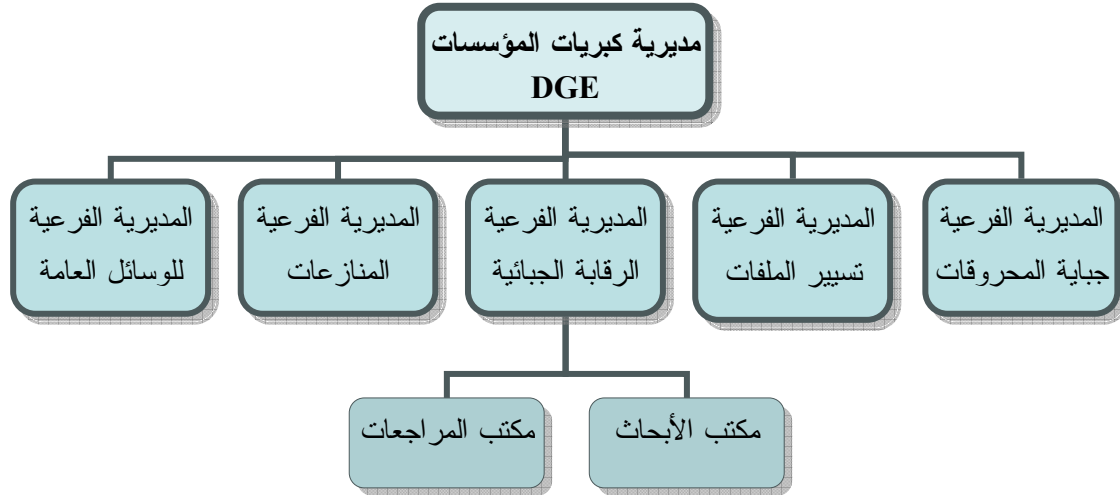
مديرية كبريات المؤسسات
DGE

المديرية الفرعية جباية المحروقات

المديرية الفرعية تسيير الملفات

المديرية الفرعية الرقابة الجبائية

المديرية الفرعية المنازعات

المديرية الفرعية للوسائل العامة

مكتب الأبحاث

مكتب المراجعات